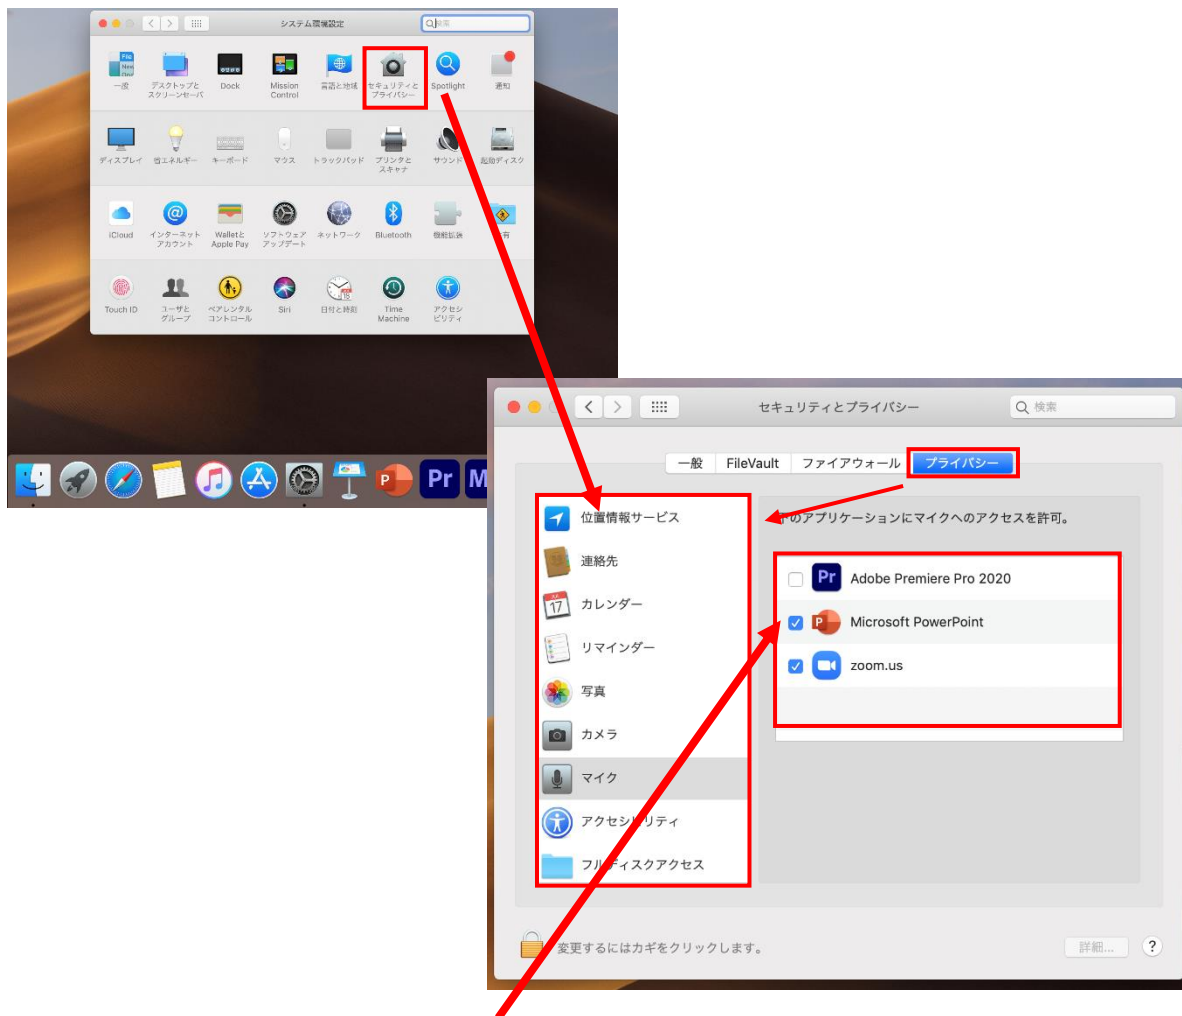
システム環境設定

検索

一般
デスクトップとスクリーンセーバ
Dock
Mission Control
言語と地域
セキュリティとプライバシー
Spotlight
通知

ディスプレイ
省エネルギー
キーボード
マウス
トラックパッド
プリンタとスキャナ
サウンド
起動ディスク

iCloud
インターネットアカウント
Wallet と Apple Pay
ソフトウェアアップデート
ネットワーク
Bluetooth
機能拡張
共有

Touch ID
ユーザとグループ
ペアレンタルコントロール
Siri
日付と時刻
Time Machine
アクセシビリティ

Pr M

セキュリティとプライバシー

検索

一般 FileVault ファイアウォール プライバシー

位置情報サービス
連絡先
カレンダー
リマインダー
写真
カメラ
マイク
アクセシビリティ
フルディスクアクセス

下のアプリケーションにマイクへのアクセスを許可。

Adobe Premiere Pro 2020
Microsoft PowerPoint
zoom.us

変更するにはカギをクリックします。

詳細...

?